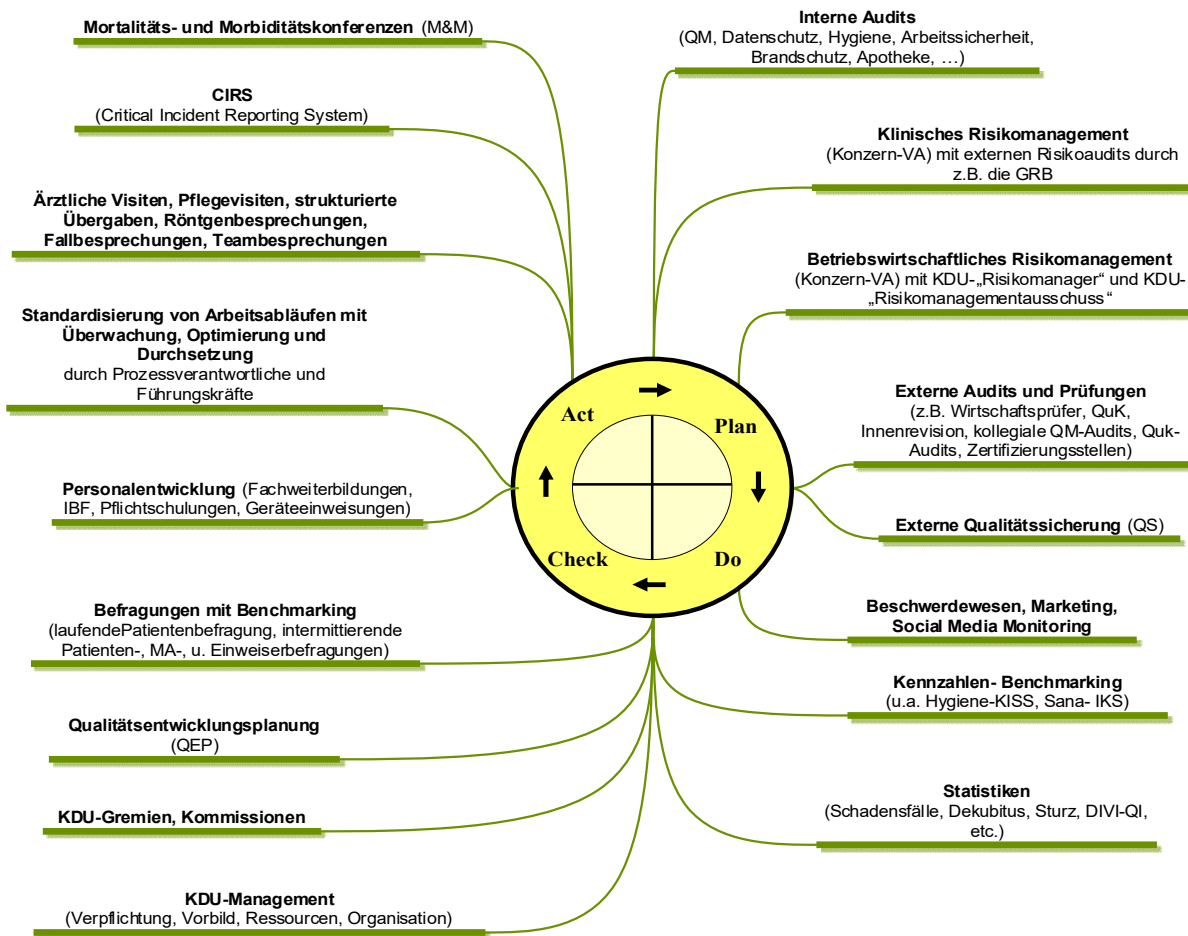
**Mortalitäts- und Morbiditätskonferenzen** (M&M)

**CIRS**
(Critical Incident Reporting System)

**Ärztliche Visiten, Pflegevisiten, strukturierte Übergaben, Röntgenbesprechungen, Fallbesprechungen, Teambesprechungen**

**Standardisierung von Arbeitsabläufen mit Überwachung, Optimierung und Durchsetzung**
durch Prozessverantwortliche und Führungskräfte

**Personalentwicklung** (Fachweiterbildungen, IBF, Pflichtschulungen, Geräteeinweisungen)

**Befragungen mit Benchmarking**
(laufendePatientenbefragung, intermittierende Patienten-, MA-, u. Einweiserbefragungen)

**Qualitätsentwicklungsplanung**
(QEP)

**KDU-Gremien, Kommissionen**

**KDU-Management**
(Verpflichtung, Vorbild, Ressourcen, Organisation)

**Interne Audits**
(QM, Datenschutz, Hygiene, Arbeitssicherheit, Brandschutz, Apotheke, …)

**Klinisches Risikomanagement**
(Konzern-VA) mit externen Risikoaudits durch z.B. die GRB

**Betriebswirtschaftliches Risikomanagement**
(Konzern-VA) mit KDU-„Risikomanager" und KDU-„Risikomanagementausschuss"

**Externe Audits und Prüfungen**
(z.B. Wirtschaftsprüfer, QuK, Innenrevision, kollegiale QM-Audits, Quk-Audits, Zertifizierungsstellen)

**Externe Qualitätssicherung** (QS)

**Beschwerdewesen, Marketing, Social Media Monitoring**

**Kennzahlen- Benchmarking**
(u.a. Hygiene-KISS, Sana- IKS)

**Statistiken**
(Schadensfälle, Dekubitus, Sturz, DIVI-QI, etc.)

Act
Plan
Do
Check